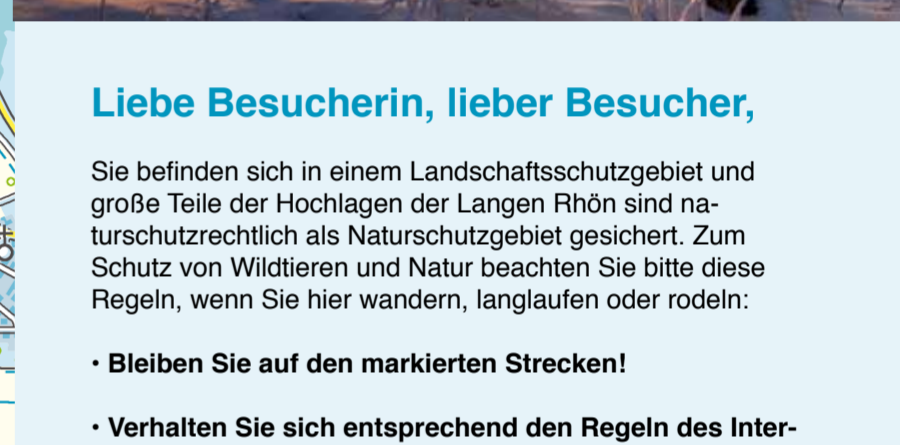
Liebe Besucherin, lieber Besucher,

Sie befinden sich in einem Landschaftsschutzgebiet und große Teile der Hochlagen der Langen Rhön sind naturschutzrechtlich als Naturschutzgebiet gesichert. Zum Schutz von Wildtieren und Natur beachten Sie bitte diese Regeln, wenn Sie hier wandern, langlaufen oder rodeln:

• Bleiben Sie auf den markierten Strecken!

• Verhalten Sie sich entsprechend den Regeln des Inter-